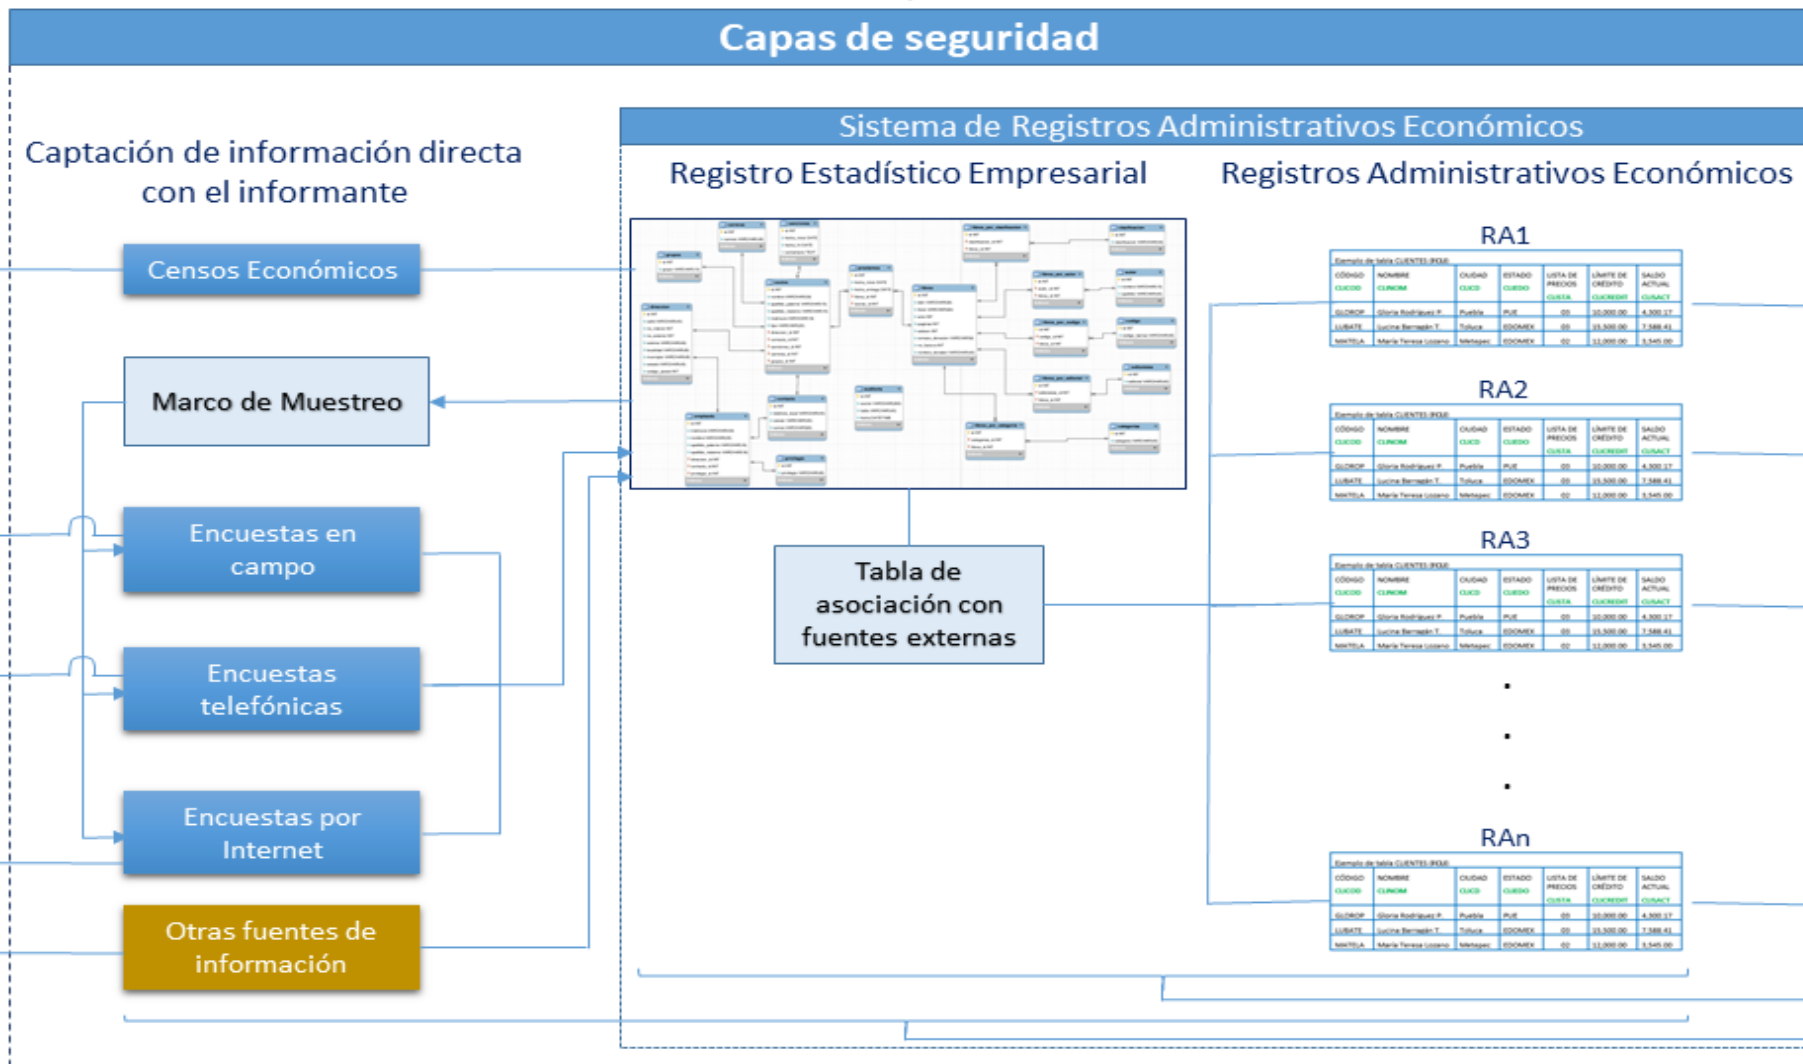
Capas de seguridad

Captación de información directa con el informante

Censos Económicos

Marco de Muestreo

Encuestas en campo

Encuestas telefónicas

Encuestas por Internet

Otras fuentes de información

Sistema de Registros Administrativos Económicos

Registro Estadístico Empresarial

Registros Administrativos Económicos

Tabla de asociación con fuentes externas

RA1

RA2

RA3

.
.
.

RAn